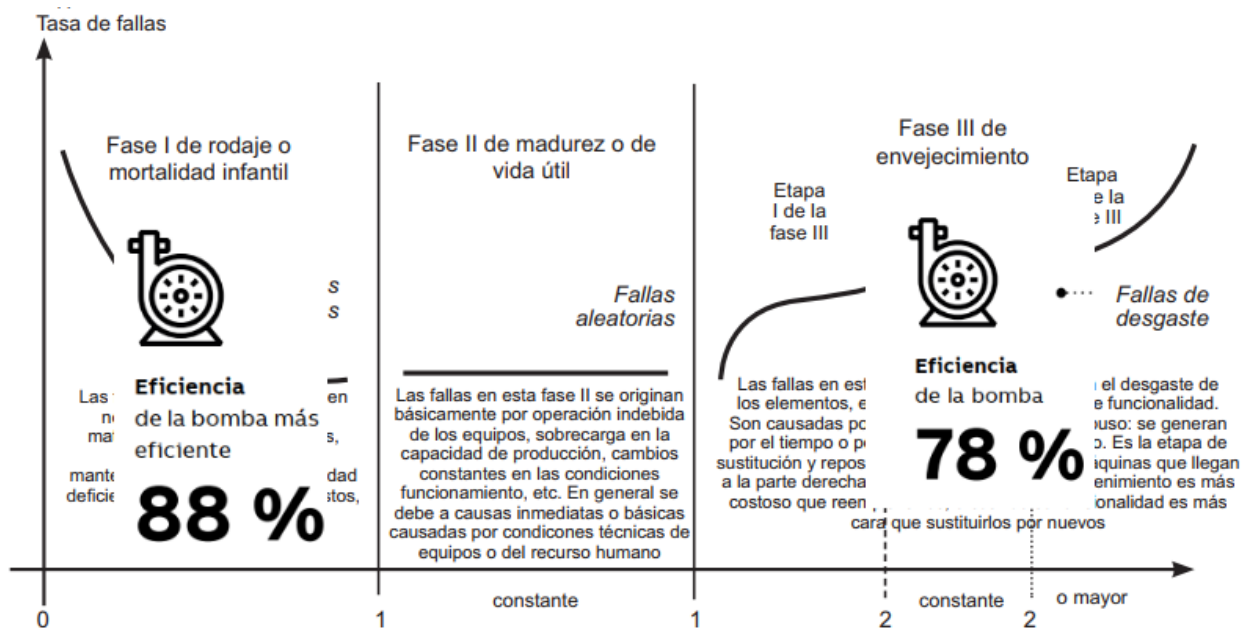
Tasa de fallas

Fase I de rodaje o mortalidad infantil

s
s

Las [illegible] en
n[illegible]
ma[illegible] s,
mante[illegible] dad
deficie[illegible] stos,

Eficiencia
de la bomba más eficiente
88 %

Fase II de madurez o de vida útil

Fallas aleatorias

Las fallas en esta fase II se originan básicamente por operación indebida de los equipos, sobrecarga en la capacidad de producción, cambios constantes en las condiciones funcionamiento, etc. En general se debe a causas inmediatas o básicas causadas por condicones técnicas de equipos o del recurso humano

Fase III de envejecimiento

Etapa I de la fase III

Etapa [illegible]e la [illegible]e III

Fallas de desgaste

Las fallas en est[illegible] el desgaste de los elementos, e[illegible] e funcionalidad. Son causadas po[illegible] uso: se generan por el tiempo o p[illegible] o. Es la etapa de sustitución y repos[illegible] iquinas que llegan a la parte derecha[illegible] enimiento es más costoso que reen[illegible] onalidad es más cara que sustituirlos por nuevos

Eficiencia
de la bomba
78 %

0
1
constante
1
2
constante
2
o mayor